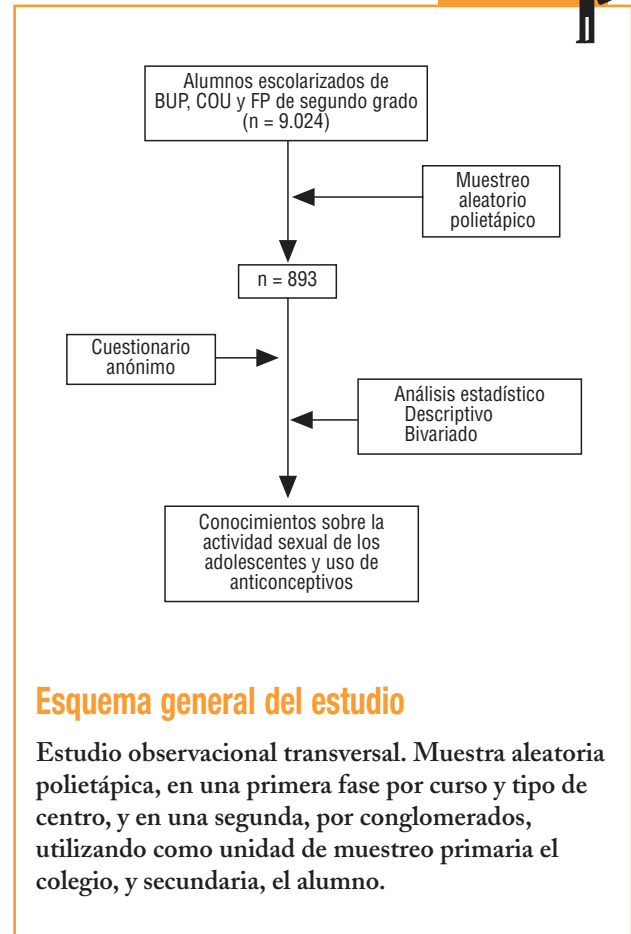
Alumnos escolarizados de BUP, COU y FP de segundo grado (n = 9.024)

Muestreo aleatorio polietápico

n = 893

Cuestionario anónimo

Análisis estadístico
Descriptivo
Bivariado

Conocimientos sobre la actividad sexual de los adolescentes y uso de anticonceptivos

Esquema general del estudio

Estudio observacional transversal. Muestra aleatoria polietápica, en una primera fase por curso y tipo de centro, y en una segunda, por conglomerados, utilizando como unidad de muestreo primaria el colegio, y secundaria, el alumno.